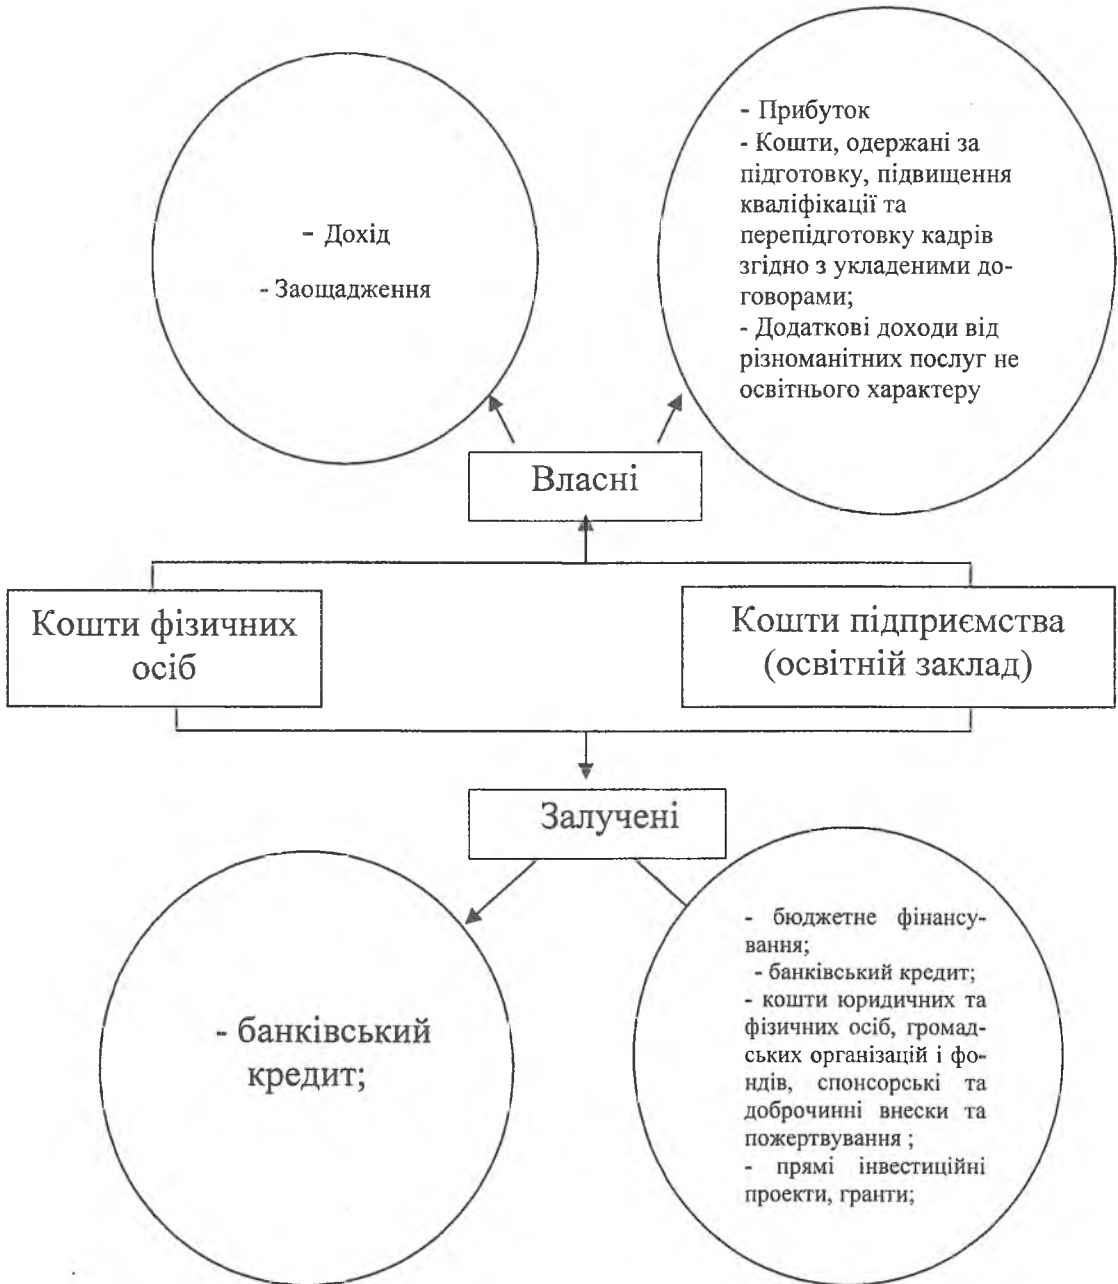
- Дохід

- Заощадження

- Прибуток
- Кошти, одержані за підготовку, підвищення кваліфікації та перепідготовку кадрів згідно з укладеними договорами;
- Додаткові доходи від різноманітних послуг не освітнього характеру

Власні

Кошти фізичних осіб

Кошти підприємства (освітній заклад)

Залучені

- банківський кредит;

- бюджетне фінансування;
- банківський кредит;
- кошти юридичних та фізичних осіб, громадських організацій і фондів, спонсорські та доброчинні внески та пожертвування ;
- прямі інвестиційні проекти, гранти;